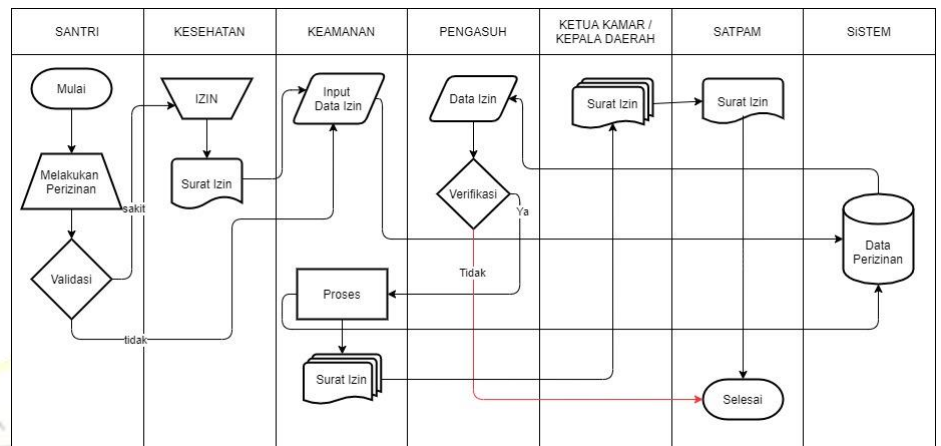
| SANTRI | KESEHATAN | KEAMANAN | PENGASUH | KETUA KAMAR / KEPALA DAERAH | SATPAM | SiSTEM |
|---|---|---|---|---|---|---|

Mulai

Melakukan Perizinan

sakit

Validasi

tidak

IZIN

Surat Izin

Input Data Izin

Proses

Surat Izin

Data Izin

Verifikasi

Ya

Tidak

Surat Izin

Surat Izin

Selesai

Data Perizinan